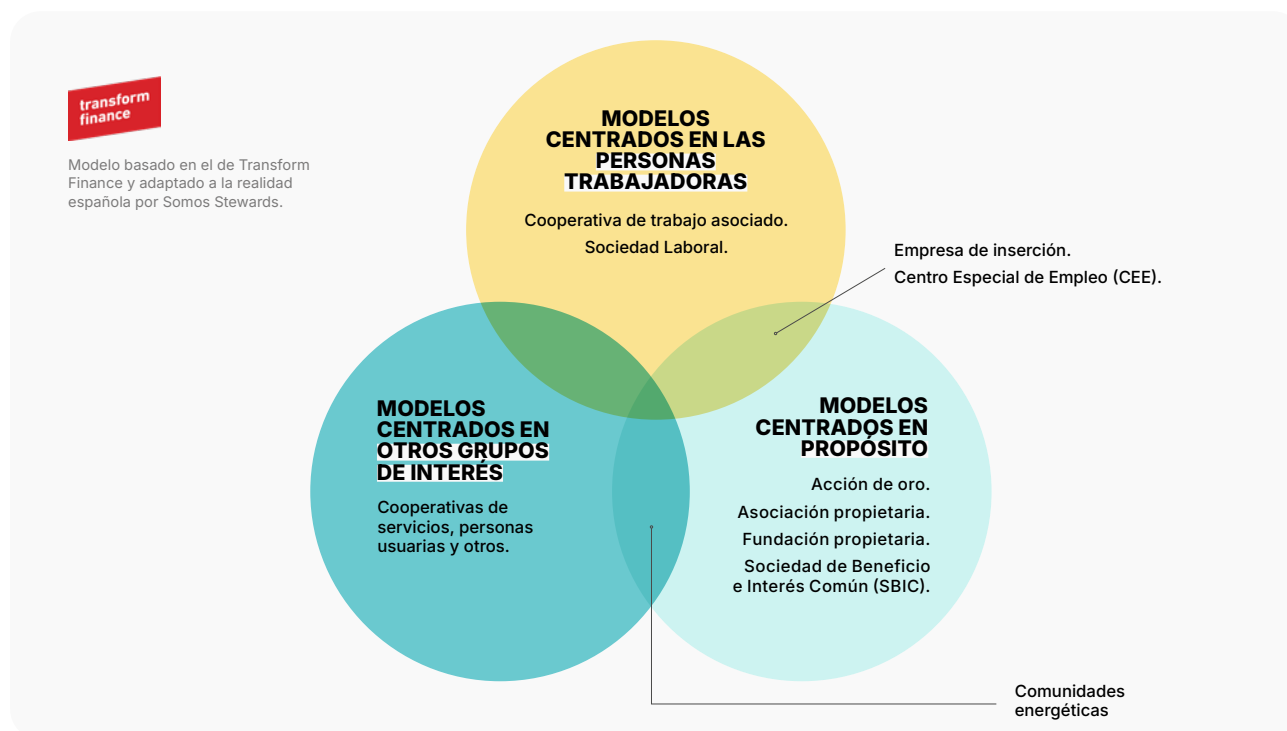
transform finance

Modelo basado en el de Transform Finance y adaptado a la realidad española por Somos Stewards.

MODELOS CENTRADOS EN LAS PERSONAS TRABAJADORAS

Cooperativa de trabajo asociado.

Sociedad Laboral.

Empresa de inserción.

Centro Especial de Empleo (CEE).

MODELOS CENTRADOS EN OTROS GRUPOS DE INTERÉS

Cooperativas de servicios, personas usuarias y otros.

MODELOS CENTRADOS EN PROPÓSITO

Acción de oro.

Asociación propietaria.

Fundación propietaria.

Sociedad de Beneficio e Interés Común (SBIC).

Comunidades energéticas